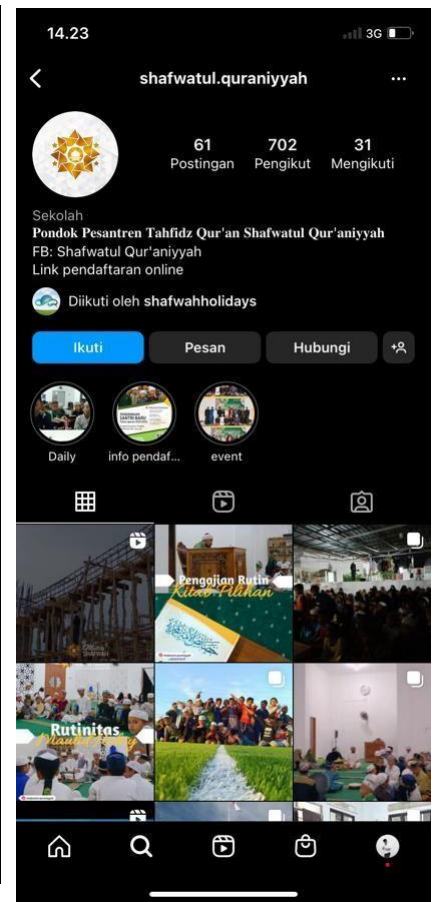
14.23

3G

shafwatul.quraniyyah

61
Postingan

702
Pengikut

31
Mengikuti

Sekolah
Pondok Pesantren Tahfidz Qur'an Shafwatul Qur'aniyyah
FB: Shafwatul Qur'aniyyah
Link pendaftaran online

Diikuti oleh shafwahholidays

Ikuti
Pesan
Hubungi

Daily
info pendaf...
event

Pengajian Rutin
Kitab Alihan

Rutinitas
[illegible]